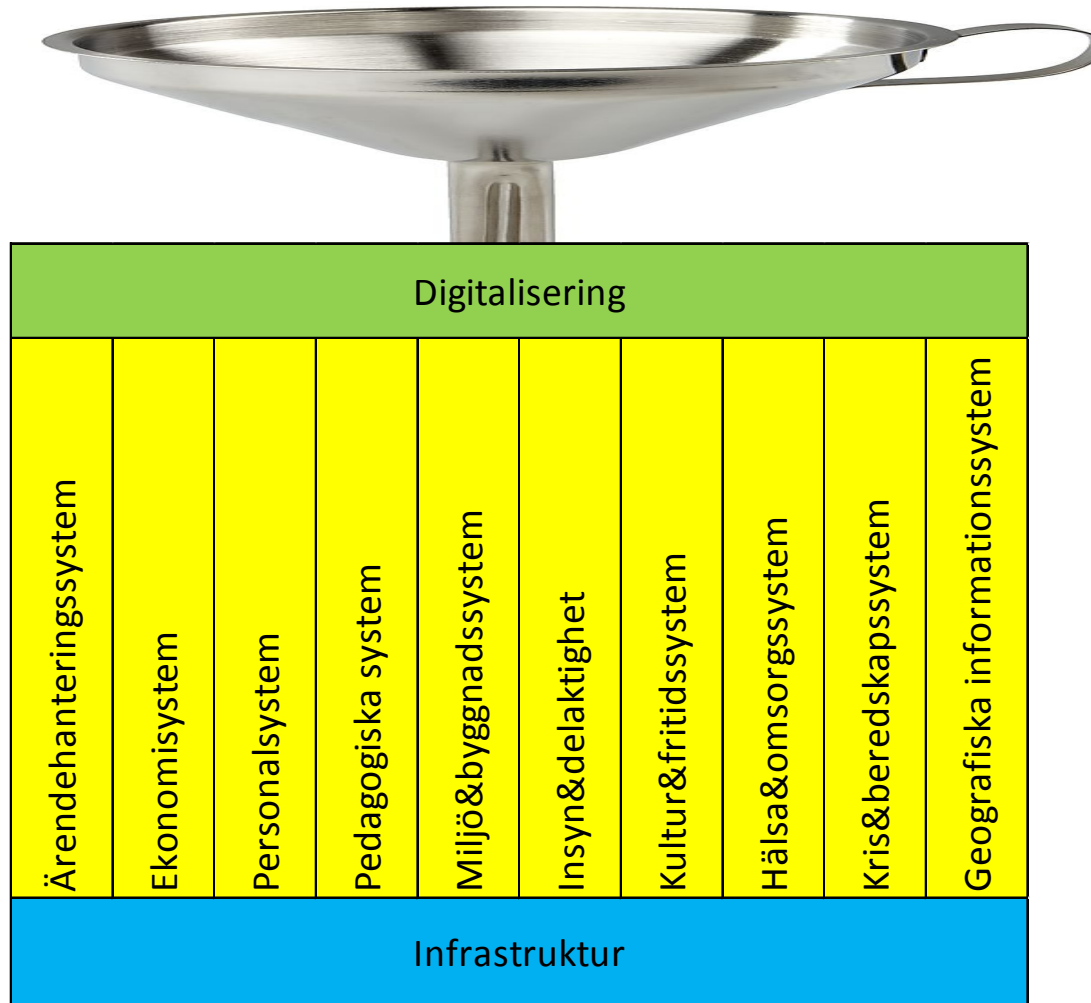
Digitalisering

| Ärendehanteringssystem | Ekonomisystem | Personalsystem | Pedagogiska system | Miljö&byggnadssystem | Insyn&delaktighet | Kultur&fritidssystem | Hälsa&omsorgssystem | Kris&beredskapssystem | Geografiska informationssystem |
|---|---|---|---|---|---|---|---|---|---|

Infrastruktur